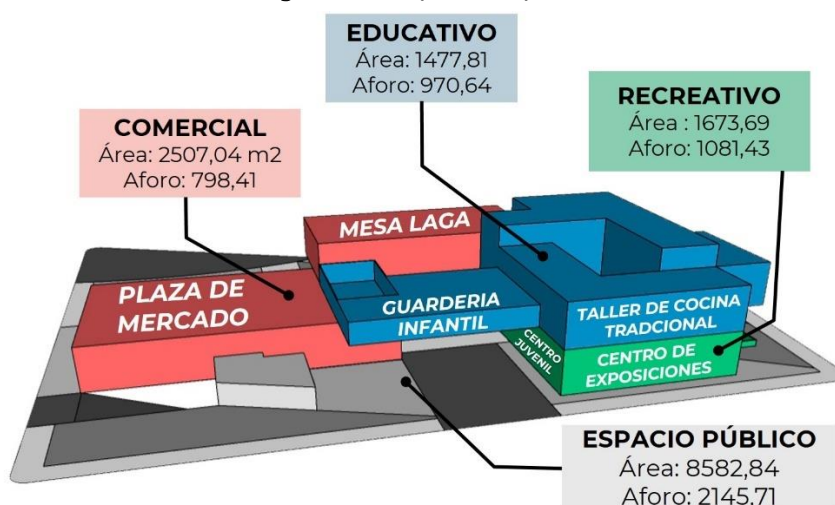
EDUCATIVO
Área: 1477,81
Aforo: 970,64

RECREATIVO
Área : 1673,69
Aforo: 1081,43

COMERCIAL
Área: 2507,04 m2
Aforo: 798,41

MESA LAGA

PLAZA DE MERCADO

GUARDERIA INFANTIL

TALLER DE COCINA TRADCIONAL

CENTRO JUVENIL

CENTRO DE EXPOSICIONES

ESPACIO PÚBLICO
Área: 8582,84
Aforo: 2145,71